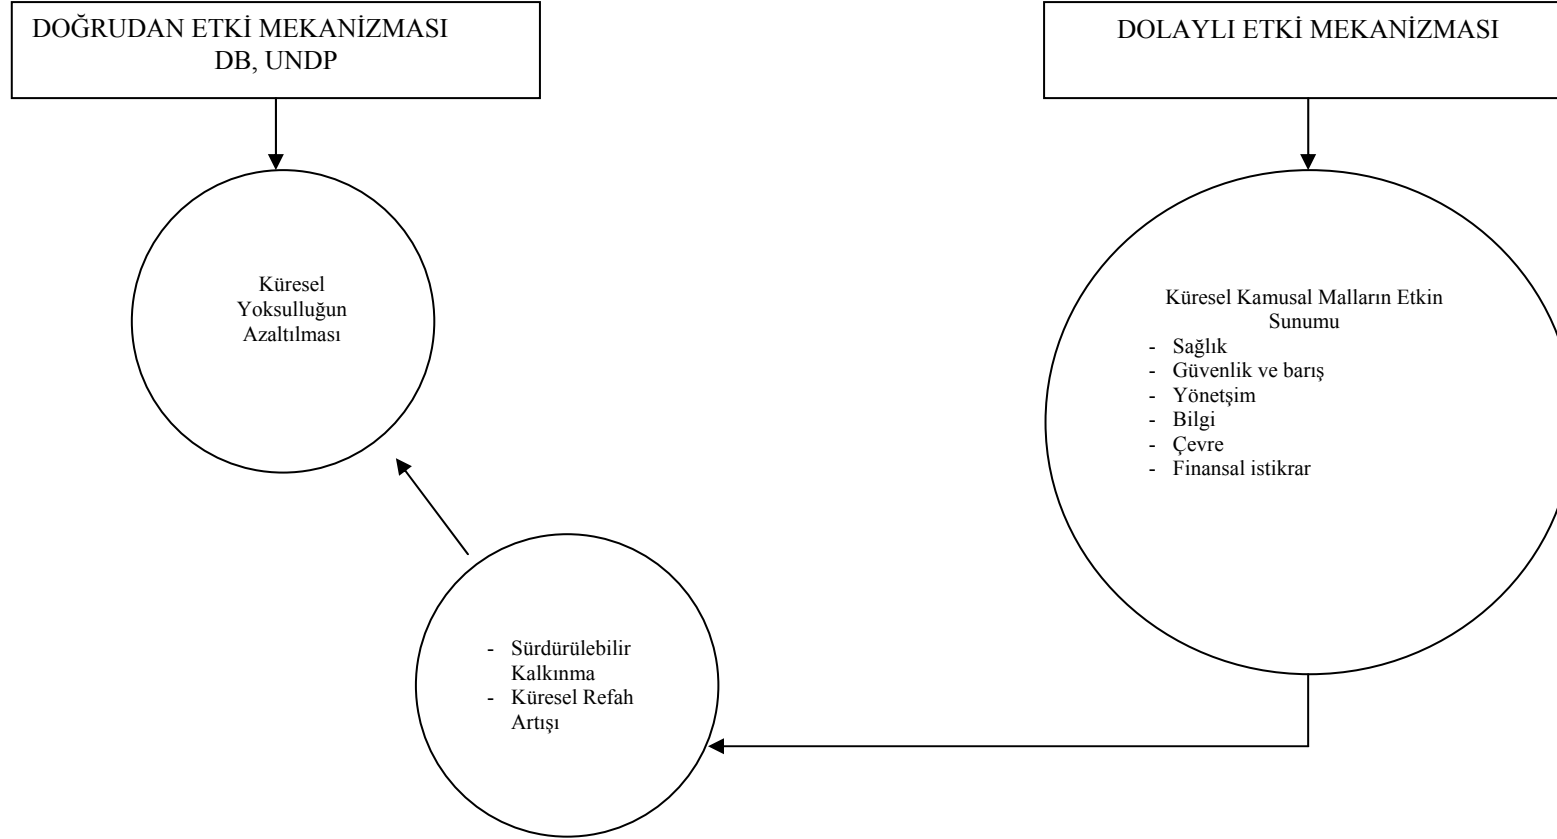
DOĞRUDAN ETKİ MEKANİZMASI
DB, UNDP

DOLAYLI ETKİ MEKANİZMASI

Küresel Yoksulluğun Azaltılması

Küresel Kamusal Malların Etkin Sunumu
- Sağlık
- Güvenlik ve barış
- Yönetşim
- Bilgi
- Çevre
- Finansal istikrar

- Sürdürülebilir Kalkınma
- Küresel Refah Artışı